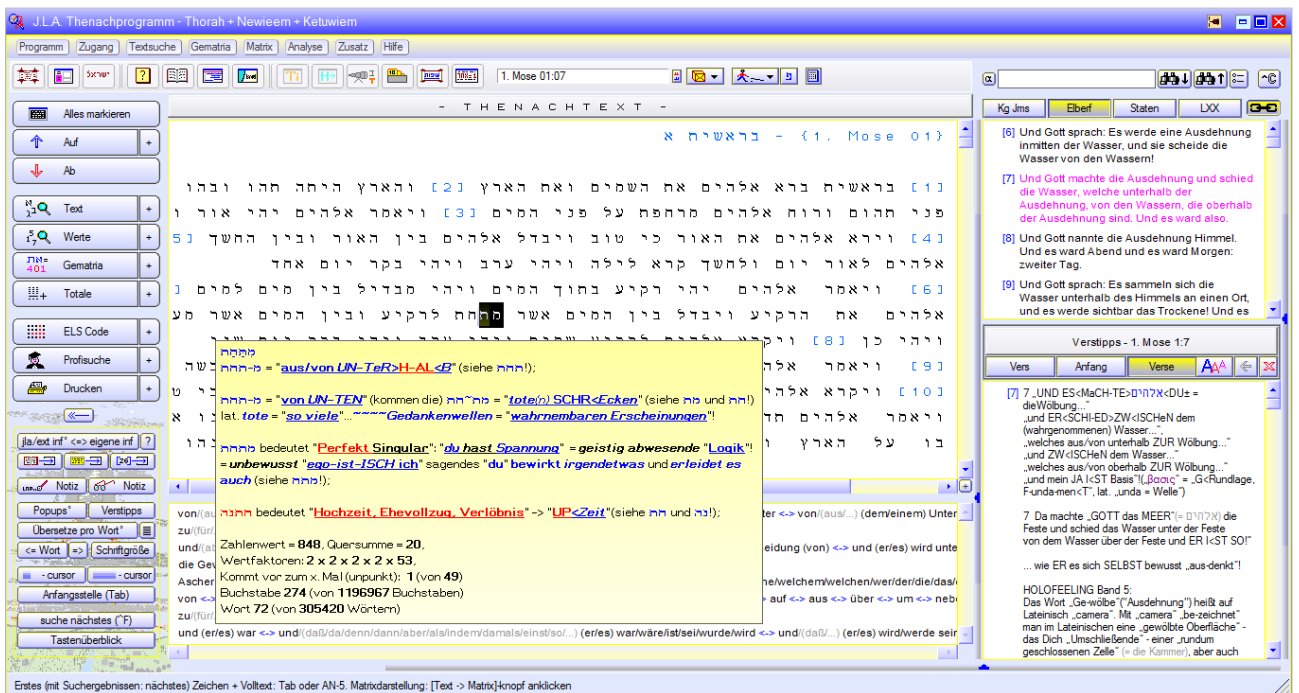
J.L.A. Thenachprogramm - Thorah + Newieem + Ketuwiem

Programm | Zugang | Textsuche | Gematria | Matrix | Analyse | Zusatz | Hilfe

1. Mose 01:07

Alles markieren
Auf
Ab
Text
Werte
Gematria
Totale
ELS Code
Profisuche
Drucken

jla/ext inf <=> eigene inf ?
Notiz Notiz
Popups° Verstipps
Übersetze pro Wort° 
<= Wort => Schriftgröße
- cursor - cursor
Anfangsstelle (Tab)
suche nächstes (°F)
Tastenüberblick

- T H E N A C H T E X T -

בראשית א - {1. Mose 01}

[1] בראשית ברא אלהים את השמים ואת הארץ [2] והארץ היתה תהו ובהו
פני תהום ורוח אלהים מרחפת על פני המים [3] ויאמר אלהים יהי אור ו
[4] וירא אלהים את האור כי טוב ויבדל אלהים בין האור ובין החשך [5
אלהים לאור יום ולחשך קרא לילה ויהי ערב ויהי בקר יום אחד
[6] ויאמר אלהים יהי רקיע בתוך המים ויהי מבדיל בין מים למים [
אלהים את הרקיע ויבדל בין המים אשר מתחת לרקיע ובין המים אשר מע
ויהי כן [8] ויקרא
[9] ויאמר אלה
[10] ויקרא אלה
ויאמר אלהים תד
בו על הארץ ו

מתחת
מ-תחת = "aus/von UN-TeR>H-AL<B" (siehe תחת!);

מ-תחת = "von UN-TEN" (kommen die) מת"~תח = "tote(n) SCHR<Ecken" (siehe מת und תח!) lat. tote = "so viele"...~~~~Gedankenwellen = "wahrnembaren Erscheinungen"!

מתחת bedeutet "Perfekt Singular": "du hast Spannung" = geistig abwesende "Logik"! = unbewusst "ego-ist-ISCH ich" sagendes "du" bewirkt irgendetwas und erleidet es auch (siehe מתח!);

חתנה bedeutet "Hochzeit, Ehevollzug, Verlöbnis" -> "UP<Zeit" (siehe חת und נה!);

Zahlenwert = 848, Quersumme = 20,
Wertfaktoren: 2 x 2 x 2 x 2 x 53,
Kommt vor zum x. Mal (unpunkt): 1 (von 49)
Buchstabe 274 (von 1196967 Buchstaben)
Wort 72 (von 305420 Wörtern)

von/(au... ter <-> von/(aus/...) (dem/einem) Unter
zu/(für/...
und/(a... eidung (von) <-> und (er/es) wird unte
die Ge...
Ascher... he/welchem/welchen/wer/der/die/das/(
von <-> ... auf <-> aus <-> über <-> um <-> neb
zu/(für/...
und (er/es) war <-> und/(daß/da/denn/dann/aber/als/indem/damals/einst/so/...) (er/es) war/wäre/ist/sei/wurde/wird <-> und/(daß/...) (er/es) wird/werde sei

Kg Jms | Elberf | Staten | LXX

[6] Und Gott sprach: Es werde eine Ausdehnung inmitten der Wasser, und sie scheide die Wasser von den Wassern!
[7] Und Gott machte die Ausdehnung und schied die Wasser, welche unterhalb der Ausdehnung, von den Wassern, die oberhalb der Ausdehnung sind. Und es ward also.
[8] Und Gott nannte die Ausdehnung Himmel. Und es ward Abend und es ward Morgen: zweiter Tag.
[9] Und Gott sprach: Es sammeln sich die Wasser unterhalb des Himmels an einen Ort, und es werde sichtbar das Trockene! Und es

Verstipps - 1. Mose 1:7
Vers | Anfang | Verse

[7] 7 „UND ES<MaCH-TE>אלהים<DU± = dieWölbung..."
„und ER<SCHI-ED>ZW<ISCHeN dem (wahrgenommenen) Wasser...",
„welches aus/von unterhalb ZUR Wölbung..."
„und ZW<ISCHeN dem Wasser..."
„welches aus/von oberhalb ZUR Wölbung..."
„und mein JA I<ST Basis"!(„βασις" = „G<Rundlage, F-unda-men<T", lat. „unda = Welle")

7 Da machte „GOTT das MEER"(= אלהים) die Feste und schied das Wasser unter der Feste von dem Wasser über der Feste und ER I<ST SO!"

... wie ER es sich SELBST bewusst „aus-denkt"!

HOLOFEELING Band 5:
Das Wort „Ge-wölbe"("Ausdehnung") heißt auf Lateinisch „camera". Mit „camera" „be-zeichnet" man im Lateinischen eine „gewölbte Oberfläche" - das Dich „Umschließende" - einer „rundum geschlossenen Zelle" (= die Kammer), aber auch

Erstes (mit Suchergebnissen: nächstes) Zeichen + Volltext: Tab oder AN-5. Matrixdarstellung: [Text -> Matrix]-knopf anklicken